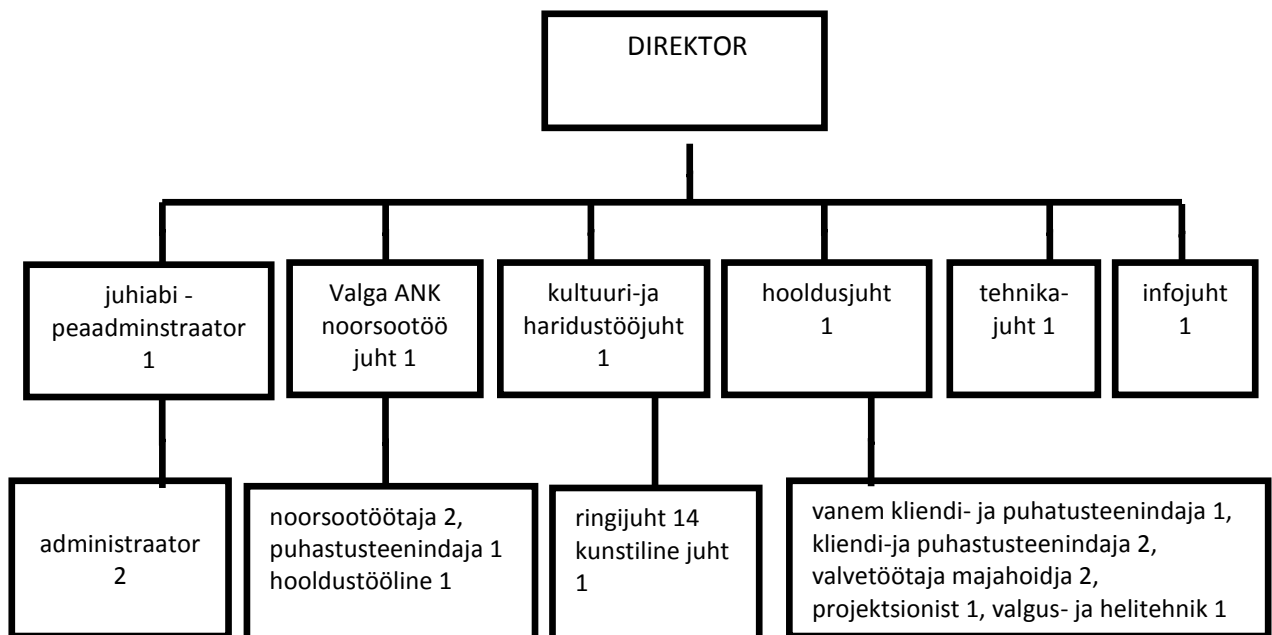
DIREKTOR

juhiabi - peaadminstraator 1

Valga ANK noorsootöö juht 1

kultuuri-ja haridustööjuht 1

hooldusjuht 1

tehnikajuht 1

infojuht 1

administraator 2

noorsootöötaja 2, puhastusteenindaja 1 hooldustööline 1

ringijuht 14 kunstiline juht 1

vanem kliendi- ja puhastusteenindaja 1, kliendi-ja puhastusteenindaja 2, valvetöötaja majahoidja 2, projektsionist 1, valgus- ja helitehnik 1